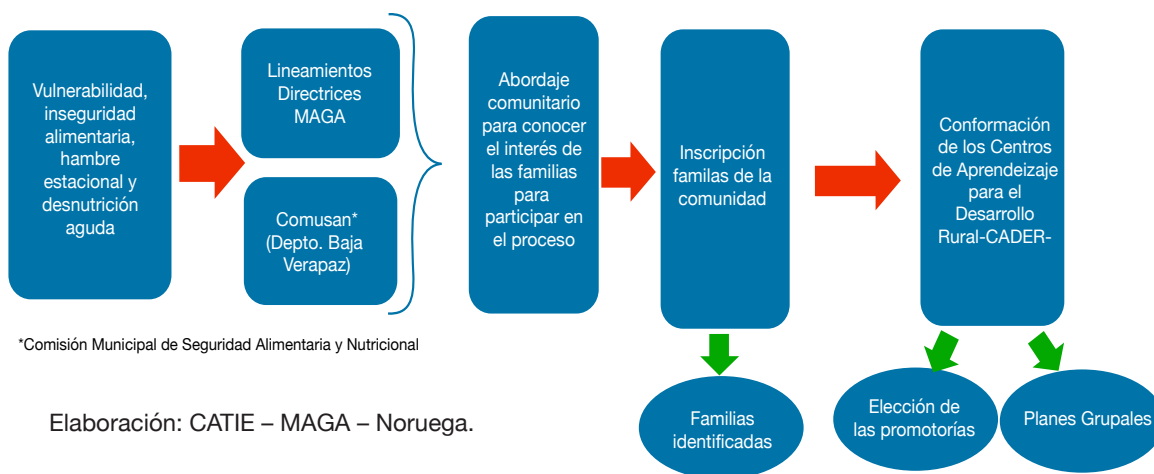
Vulnerabilidad, inseguridad alimentaria, hambre estacional y desnutrición aguda

Lineamientos Directrices MAGA

Comusan* (Depto. Baja Verapaz)

Abordaje comunitario para conocer el interés de las familias para participar en el proceso

Inscripción familas de la comunidad

Conformación de los Centros de Aprendeizaje para el Desarrollo Rural-CADER-

*Comisión Municipal de Seguridad Alimentaria y Nutricional

Familias identificadas

Elección de las promotorías

Planes Grupales

Elaboración: CATIE – MAGA – Noruega.